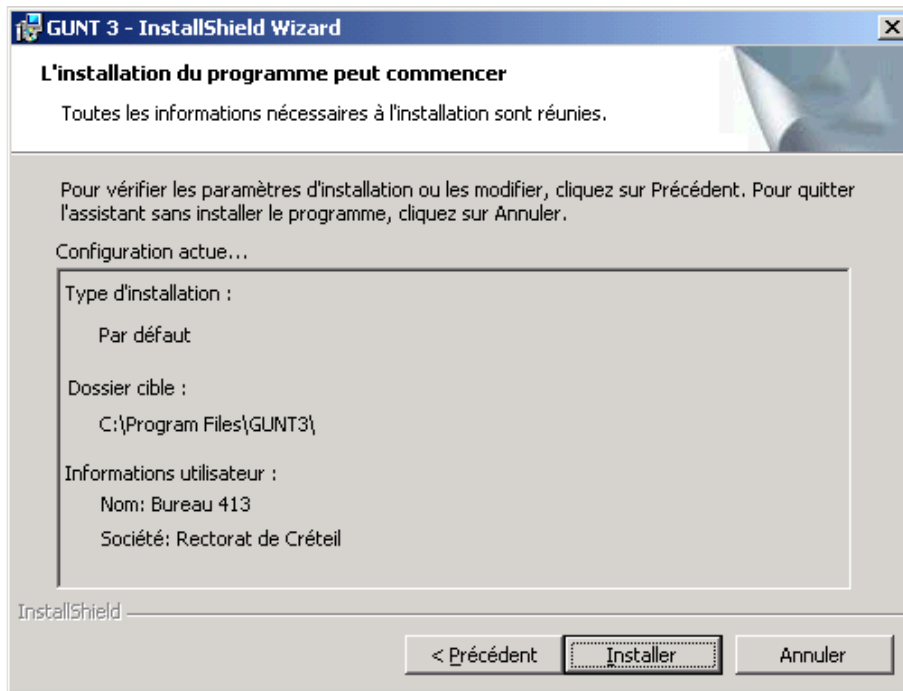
GUNT 3 - InstallShield Wizard

L'installation du programme peut commencer

Toutes les informations nécessaires à l'installation sont réunies.

Pour vérifier les paramètres d'installation ou les modifier, cliquez sur Précédent. Pour quitter l'assistant sans installer le programme, cliquez sur Annuler.

Configuration actue...

Type d'installation :

Par défaut

Dossier cible :

C:\Program Files\GUNT3\

Informations utilisateur :

Nom: Bureau 413

Société: Rectorat de Créteil

InstallShield

< Précédent

Installer

Annuler